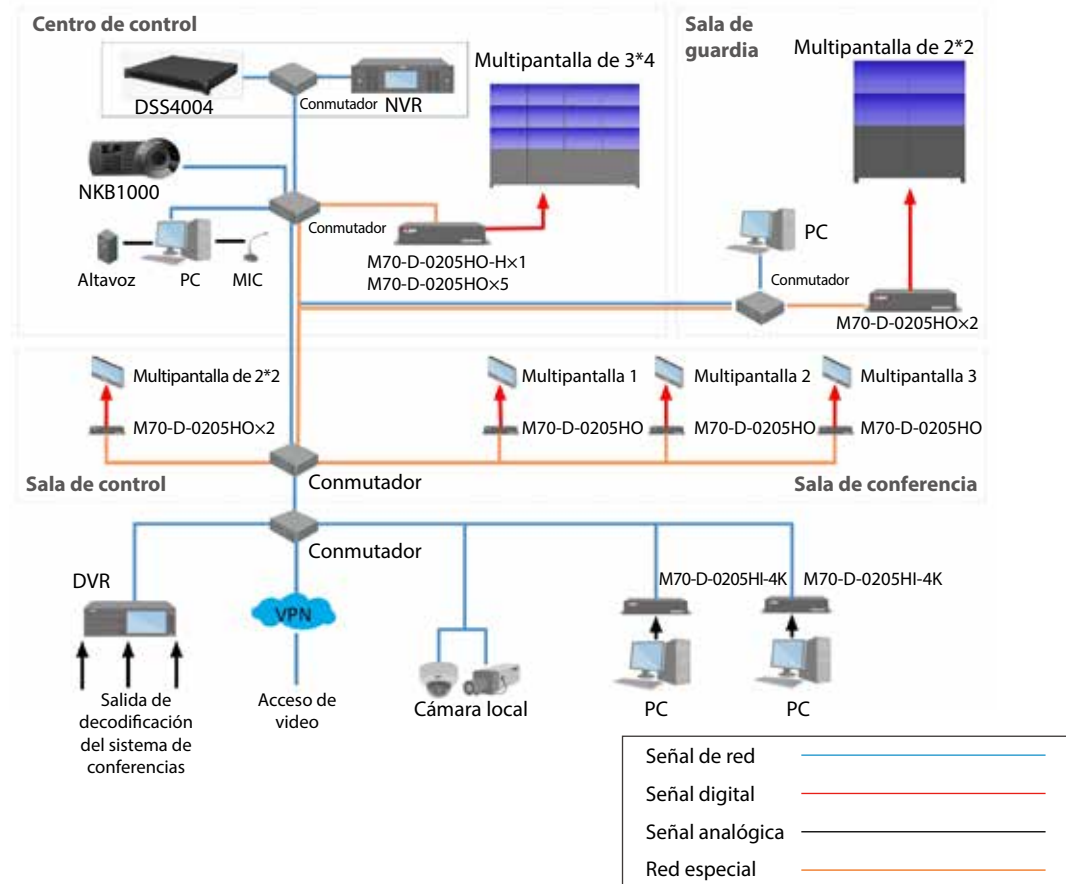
Centro de control

DSS4004

Conmutador

NVR

Multipantalla de 3*4

NKB1000

Conmutador

M70-D-0205HO-H×1
M70-D-0205HO×5

Altavoz

PC

MIC

Sala de guardia

Multipantalla de 2*2

PC

Conmutador

M70-D-0205HO×2

Multipantalla de 2*2

M70-D-0205HO×2

Multipantalla 1

M70-D-0205HO

Multipantalla 2

M70-D-0205HO

Multipantalla 3

M70-D-0205HO

Sala de control

Conmutador

Sala de conferencia

Conmutador

DVR

VPN

M70-D-0205HI-4K

M70-D-0205HI-4K

Salida de decodificación del sistema de conferencias

Acceso de video

Cámara local

PC

PC

Señal de red

Señal digital

Señal analógica

Red especial